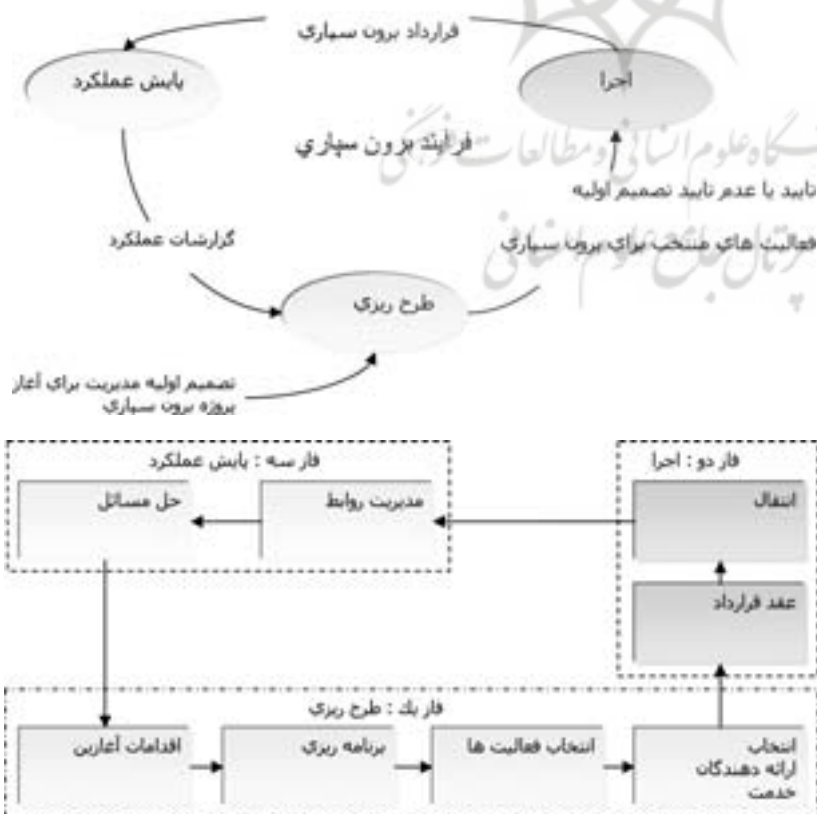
قرارداد برون سپاری

پایش عملکرد

اجرا

فرآیند برون سپاری

تایید یا عدم تایید تصمیم اولیه

گزارشات عملکرد

فعالیت های منتخب برای برون سپاری

طرح ریزی

تصمیم اولیه مدیریت برای آغاز پروژه برون سپاری

فاز سه : پایش عملکرد

حل مسائل

مدیریت روابط

فاز دو : اجرا

انتقال

عقد قرارداد

فاز یک : طرح ریزی

اقدامات آغازین

برنامه ریزی

انتخاب فعالیت ها

انتخاب ارائه دهندگان خدمت